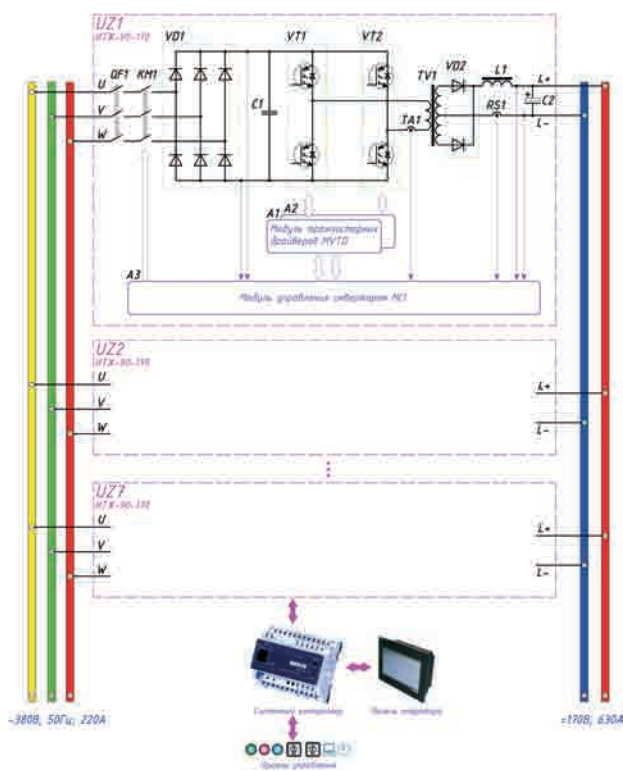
UZ1
ИТЖ-90-170

VD1
VT1
VT2
QF1
KM1
U
V
W
C1
TV1
VD2
L1
L+
RS1
C2
TA1
L−

A1
A2
Модуль транзисторных драйверов MVTD

A3
Модуль управления инвертором MCI

UZ2
ИТЖ-90-170
U
V
W
L+
L−

UZ7
ИТЖ-90-170
U
V
W
L+
L−

Системный контроллер
Панель оператора
Органы управления

~380В, 50Гц; 220А
=170В, 630А